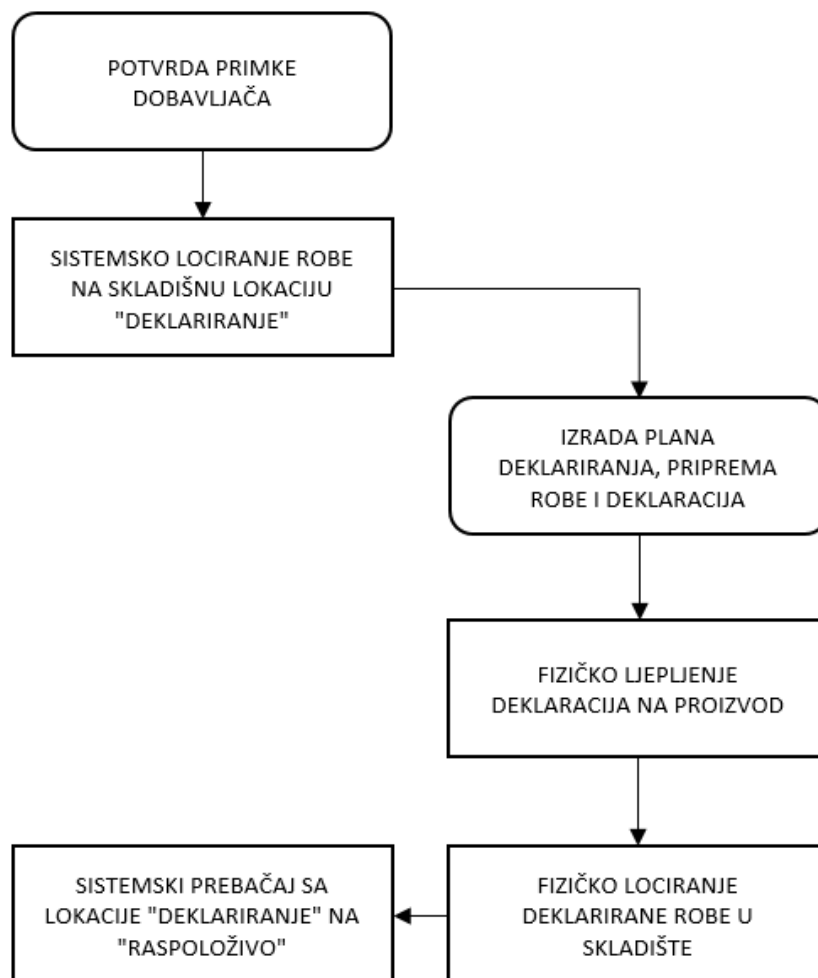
POTVRDA PRIMKE DOBAVLJAČA

SISTEMSKO LOCIRANJE ROBE NA SKLADIŠNU LOKACIJU "DEKLARIRANJE"

IZRADA PLANA DEKLARIRANJA, PRIPREMA ROBE I DEKLARACIJA

FIZIČKO LJEPLJENJE DEKLARACIJA NA PROIZVOD

FIZIČKO LOCIRANJE DEKLARIRANE ROBE U SKLADIŠTE

SISTEMSKI PREBAČAJ SA LOKACIJE "DEKLARIRANJE" NA "RASPOLOŽIVO"